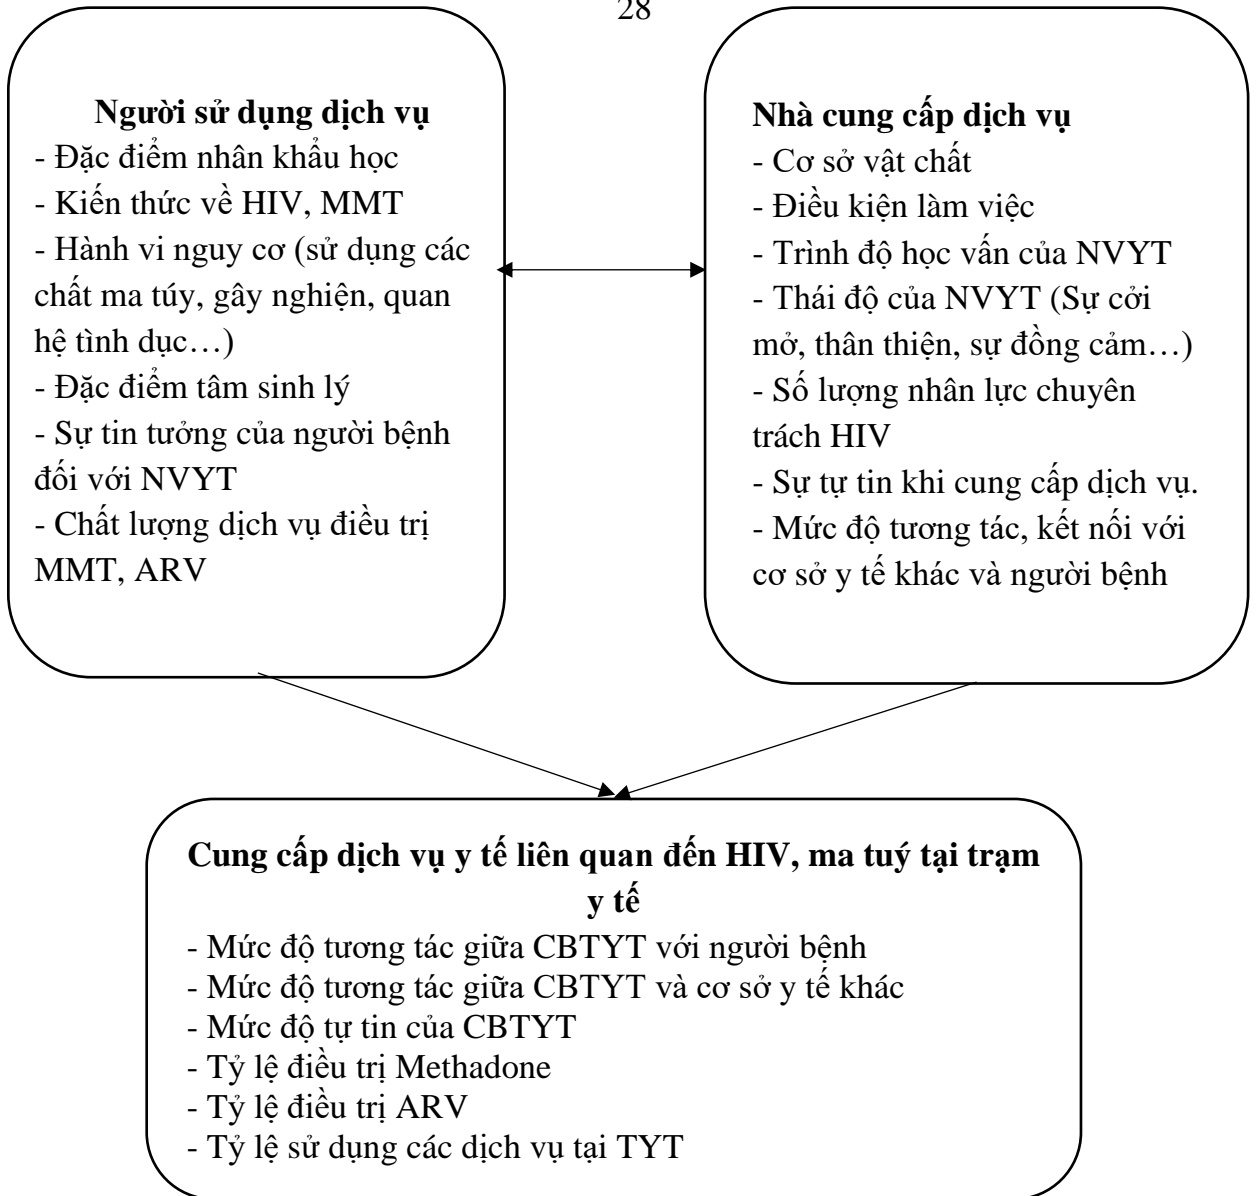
28

**Người sử dụng dịch vụ**
- Đặc điểm nhân khẩu học
- Kiến thức về HIV, MMT
- Hành vi nguy cơ (sử dụng các chất ma túy, gây nghiện, quan hệ tình dục…)
- Đặc điểm tâm sinh lý
- Sự tin tưởng của người bệnh đối với NVYT
- Chất lượng dịch vụ điều trị MMT, ARV

**Nhà cung cấp dịch vụ**
- Cơ sở vật chất
- Điều kiện làm việc
- Trình độ học vấn của NVYT
- Thái độ của NVYT (Sự cởi mở, thân thiện, sự đồng cảm…)
- Số lượng nhân lực chuyên trách HIV
- Sự tự tin khi cung cấp dịch vụ.
- Mức độ tương tác, kết nối với cơ sở y tế khác và người bệnh

**Cung cấp dịch vụ y tế liên quan đến HIV, ma tuý tại trạm y tế**
- Mức độ tương tác giữa CBTYT với người bệnh
- Mức độ tương tác giữa CBTYT và cơ sở y tế khác
- Mức độ tự tin của CBTYT
- Tỷ lệ điều trị Methadone
- Tỷ lệ điều trị ARV
- Tỷ lệ sử dụng các dịch vụ tại TYT